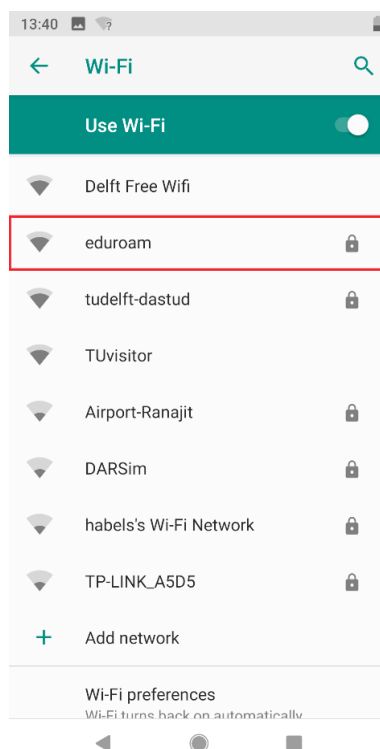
13:40

Wi-Fi

Use Wi-Fi

Delft Free Wifi

eduroam

tudelft-dastud

TUvisitor

Airport-Ranajit

DARSim

habels's Wi-Fi Network

TP-LINK_A5D5

Add network

Wi-Fi preferences

Wi-Fi turns back on automatically